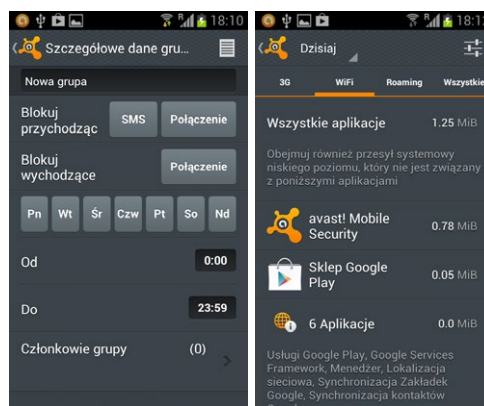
18:10
Szczegółowe dane gru...
Nowa grupa
Blokuj przychodząc
SMS
Połączenie
Blokuj wychodzące
Połączenie
Pn
Wt
Śr
Czw
Pt
So
Nd
Od
0:00
Do
23:59
Członkowie grupy
(0)

18:1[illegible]
Dzisiaj
3G
WiFi
Roaming
Wszystkie
Wszystkie aplikacje
1.25 MiB
Obejmuj również przesył systemowy niskiego poziomu, który nie jest związany z poniższymi aplikacjami
avast! Mobile Security
0.78 MiB
Sklep Google Play
0.05 MiB
6 Aplikacje
0.0 MiB
Usługi Google Play, Google Services Framework, Menedżer, Lokalizacja sieciowa, Synchronizacja Zakładek Google, Synchronizacja kontaktów